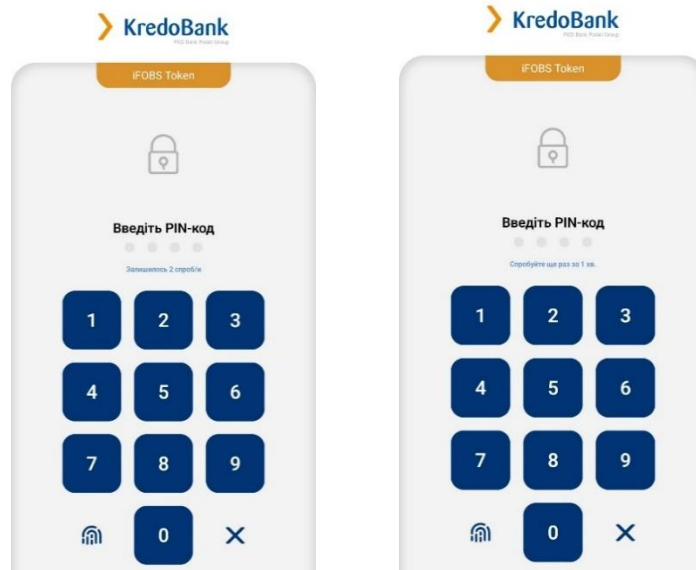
KredoBank
PKO Bank Polski Group

iFOBS Token

Введіть PIN-код

Залишилось 2 спроб/и

1 2 3
4 5 6
7 8 9
0 ×

KredoBank
PKO Bank Polski Group

iFOBS Token

Введіть PIN-код

Спробуйте ще раз за 1 хв.

1 2 3
4 5 6
7 8 9
0 ×